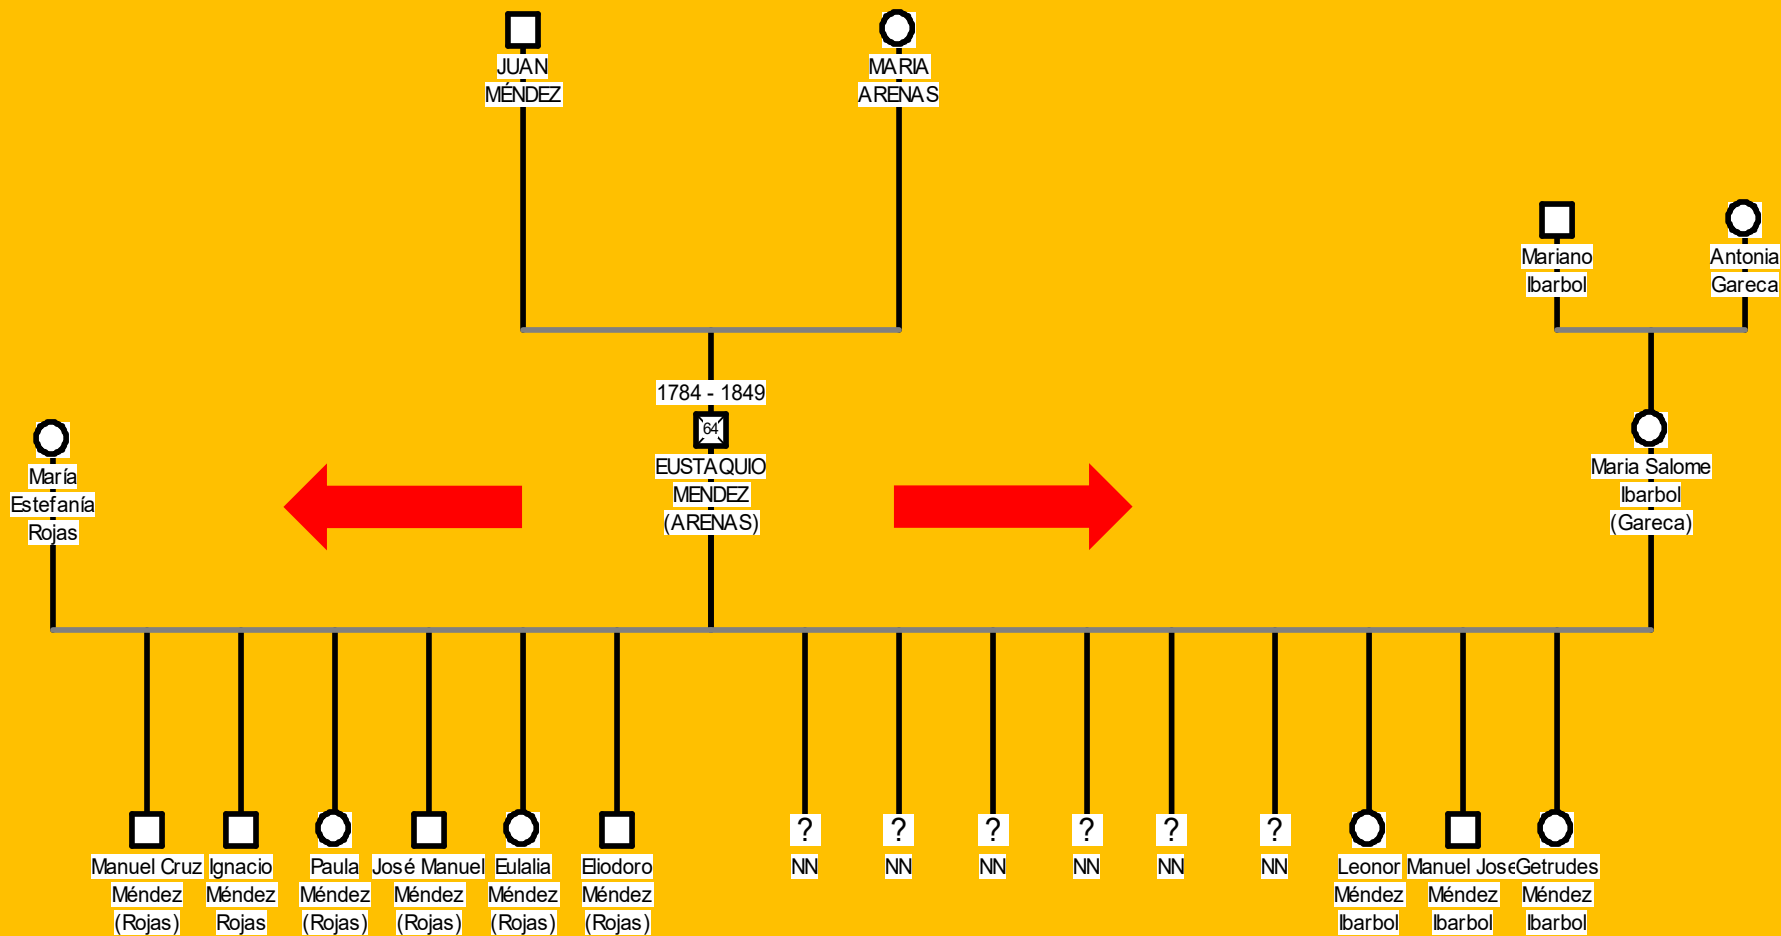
JUAN MÉNDEZ

MARIA ARENAS

Mariano Ibarbol

Antonia Gareca

1784 - 1849

64

EUSTAQUIO MENDEZ (ARENAS)

María Estefanía Rojas

Maria Salome Ibarbol (Gareca)

Manuel Cruz Méndez (Rojas)

Ignacio Méndez Rojas

Paula Méndez (Rojas)

José Manuel Méndez (Rojas)

Eulalia Méndez (Rojas)

Eliodoro Méndez (Rojas)

?
NN

?
NN

?
NN

?
NN

?
NN

?
NN

Leonor Méndez Ibarbol

Manuel Jose Méndez Ibarbol

Getrudes Méndez Ibarbol